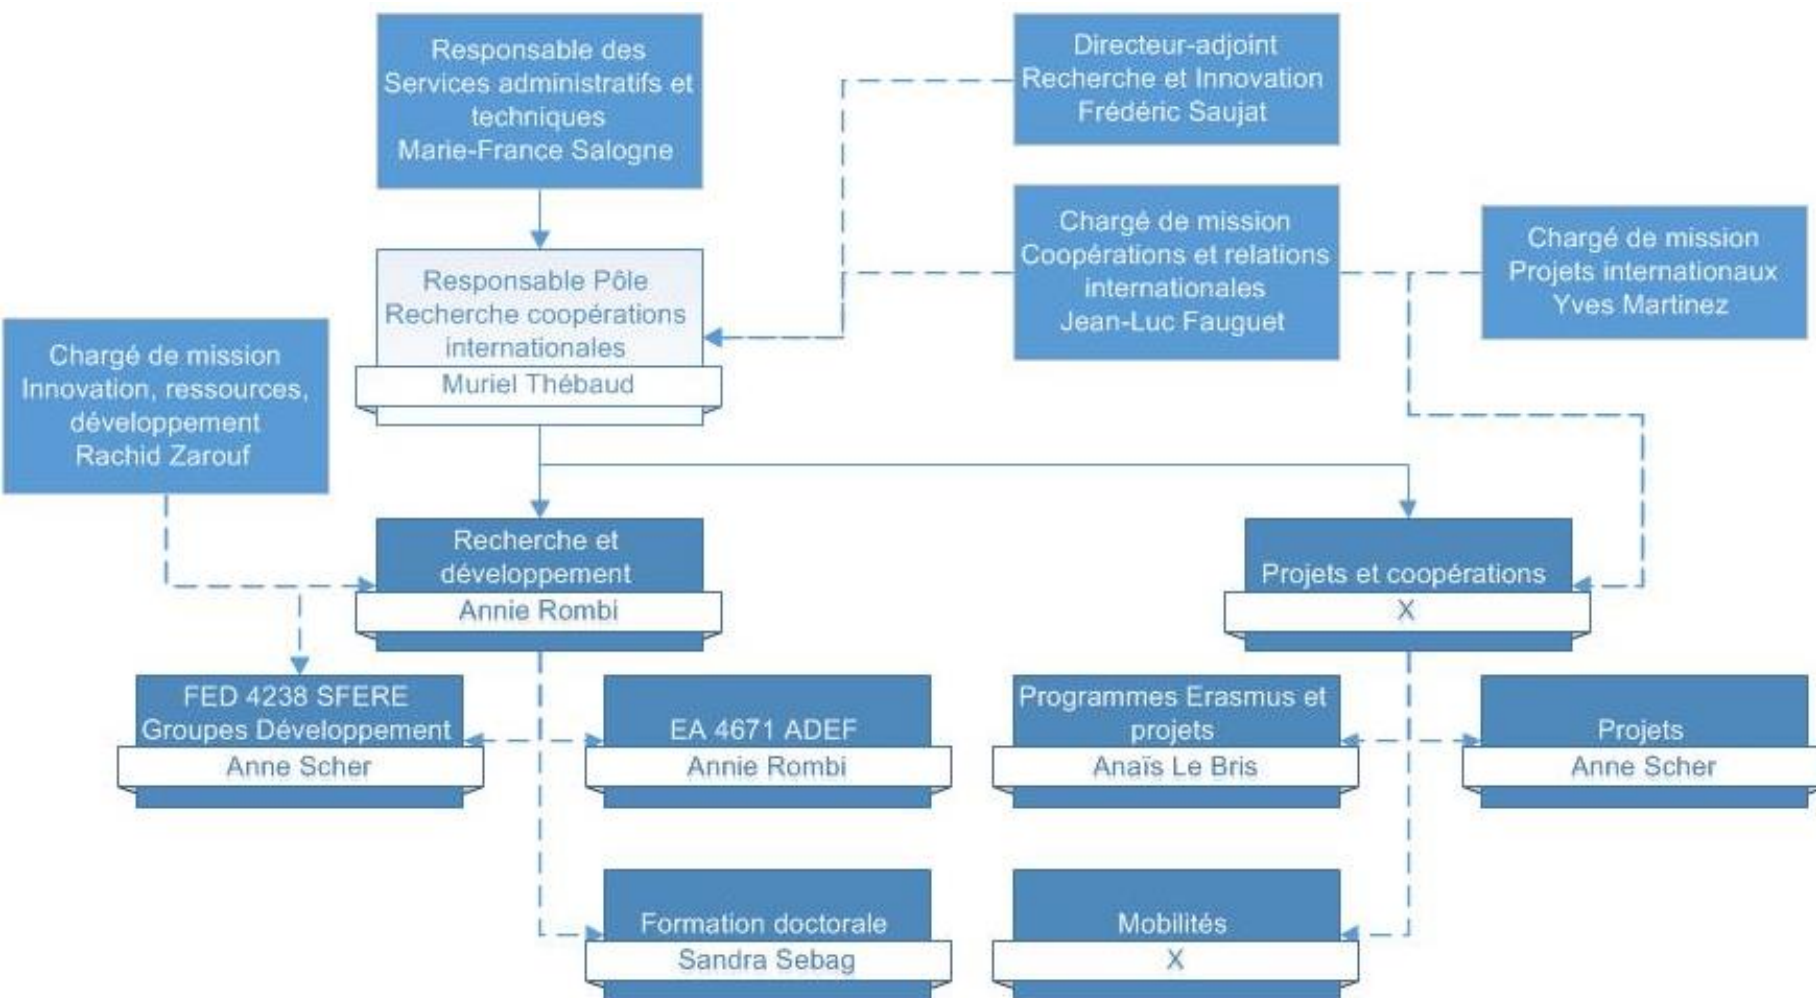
Responsable des Services administratifs et techniques
Marie-France Salogne

Directeur-adjoint
Recherche et Innovation
Frédéric Saujat

Chargé de mission
Coopérations et relations internationales
Jean-Luc Fauguet

Chargé de mission
Projets internationaux
Yves Martinez

Responsable Pôle
Recherche coopérations internationales
Muriel Thébaud

Chargé de mission
Innovation, ressources, développement
Rachid Zarouf

Recherche et développement
Annie Rombi

Projets et coopérations
X

FED 4238 SFERE
Groupes Développement
Anne Scher

EA 4671 ADEF
Annie Rombi

Programmes Erasmus et projets
Anaïs Le Bris

Projets
Anne Scher

Formation doctorale
Sandra Sebag

Mobilités
X